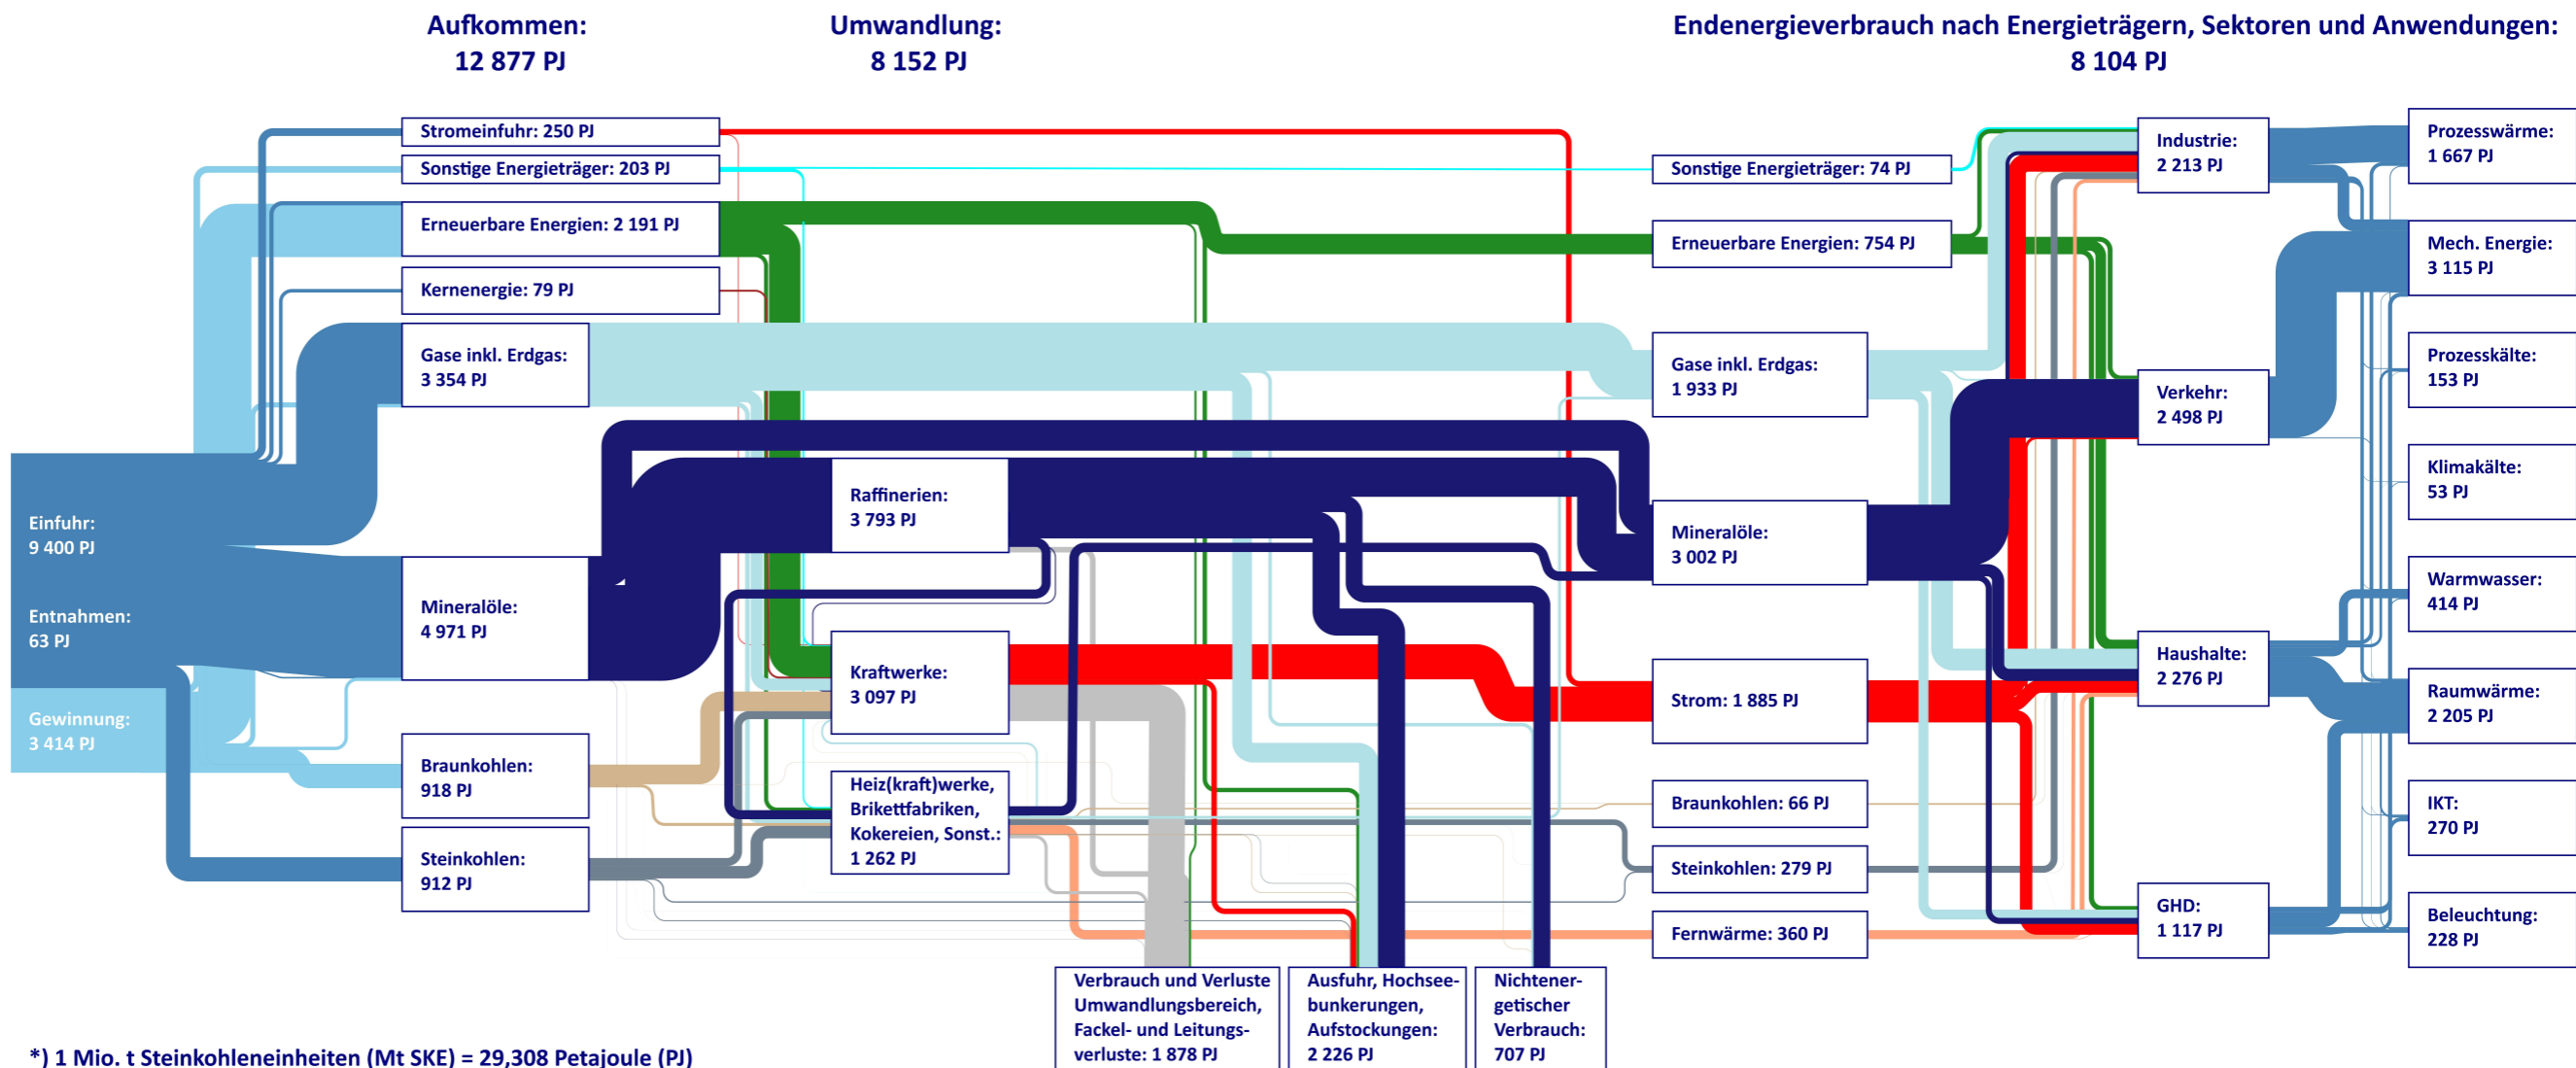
Aufkommen:
12 877 PJ

Umwandlung:
8 152 PJ

Endenergieverbrauch nach Energieträgern, Sektoren und Anwendungen:
8 104 PJ

Stromeinfuhr: 250 PJ

Sonstige Energieträger: 203 PJ

Erneuerbare Energien: 2 191 PJ

Kernenergie: 79 PJ

Gase inkl. Erdgas:
3 354 PJ

Einfuhr:
9 400 PJ

Entnahmen:
63 PJ

Gewinnung:
3 414 PJ

Mineralöle:
4 971 PJ

Braunkohlen:
918 PJ

Steinkohlen:
912 PJ

Raffinerien:
3 793 PJ

Kraftwerke:
3 097 PJ

Heiz(kraft)werke, Brikettfabriken, Kokereien, Sonst.:
1 262 PJ

Verbrauch und Verluste Umwandlungsbereich, Fackel- und Leitungsverluste: 1 878 PJ

Ausfuhr, Hochseebunkerungen, Aufstockungen:
2 226 PJ

Nichtenergetischer Verbrauch:
707 PJ

Sonstige Energieträger: 74 PJ

Erneuerbare Energien: 754 PJ

Gase inkl. Erdgas:
1 933 PJ

Mineralöle:
3 002 PJ

Strom: 1 885 PJ

Braunkohlen: 66 PJ

Steinkohlen: 279 PJ

Fernwärme: 360 PJ

Industrie:
2 213 PJ

Verkehr:
2 498 PJ

Haushalte:
2 276 PJ

GHD:
1 117 PJ

Prozesswärme:
1 667 PJ

Mech. Energie:
3 115 PJ

Prozesskälte:
153 PJ

Klimakälte:
53 PJ

Warmwasser:
414 PJ

Raumwärme:
2 205 PJ

IKT:
270 PJ

Beleuchtung:
228 PJ

*) 1 Mio. t Steinkohleneinheiten (Mt SKE) = 29,308 Petajoule (PJ)